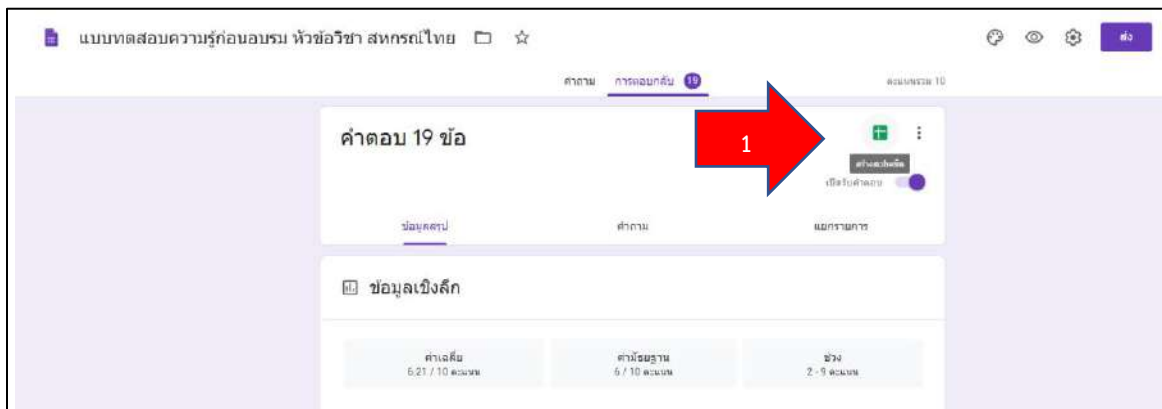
แบบทดสอบความรู้ก่อนอบรม หัวข้อวิชา สหกรณ์ไทย

ส่ง

คำถาม การตอบกลับ 19

คะแนนรวม 10

คำตอบ 19 ข้อ

1

สร้างสเปรดชีต

เปิดรับคำตอบ

ข้อมูลสรุป

คำถาม

แยกรายการ

ข้อมูลเชิงลึก

ค่าเฉลี่ย
6.21 / 10 คะแนน

ค่ามัธยฐาน
6 / 10 คะแนน

ช่วง
2 - 9 คะแนน